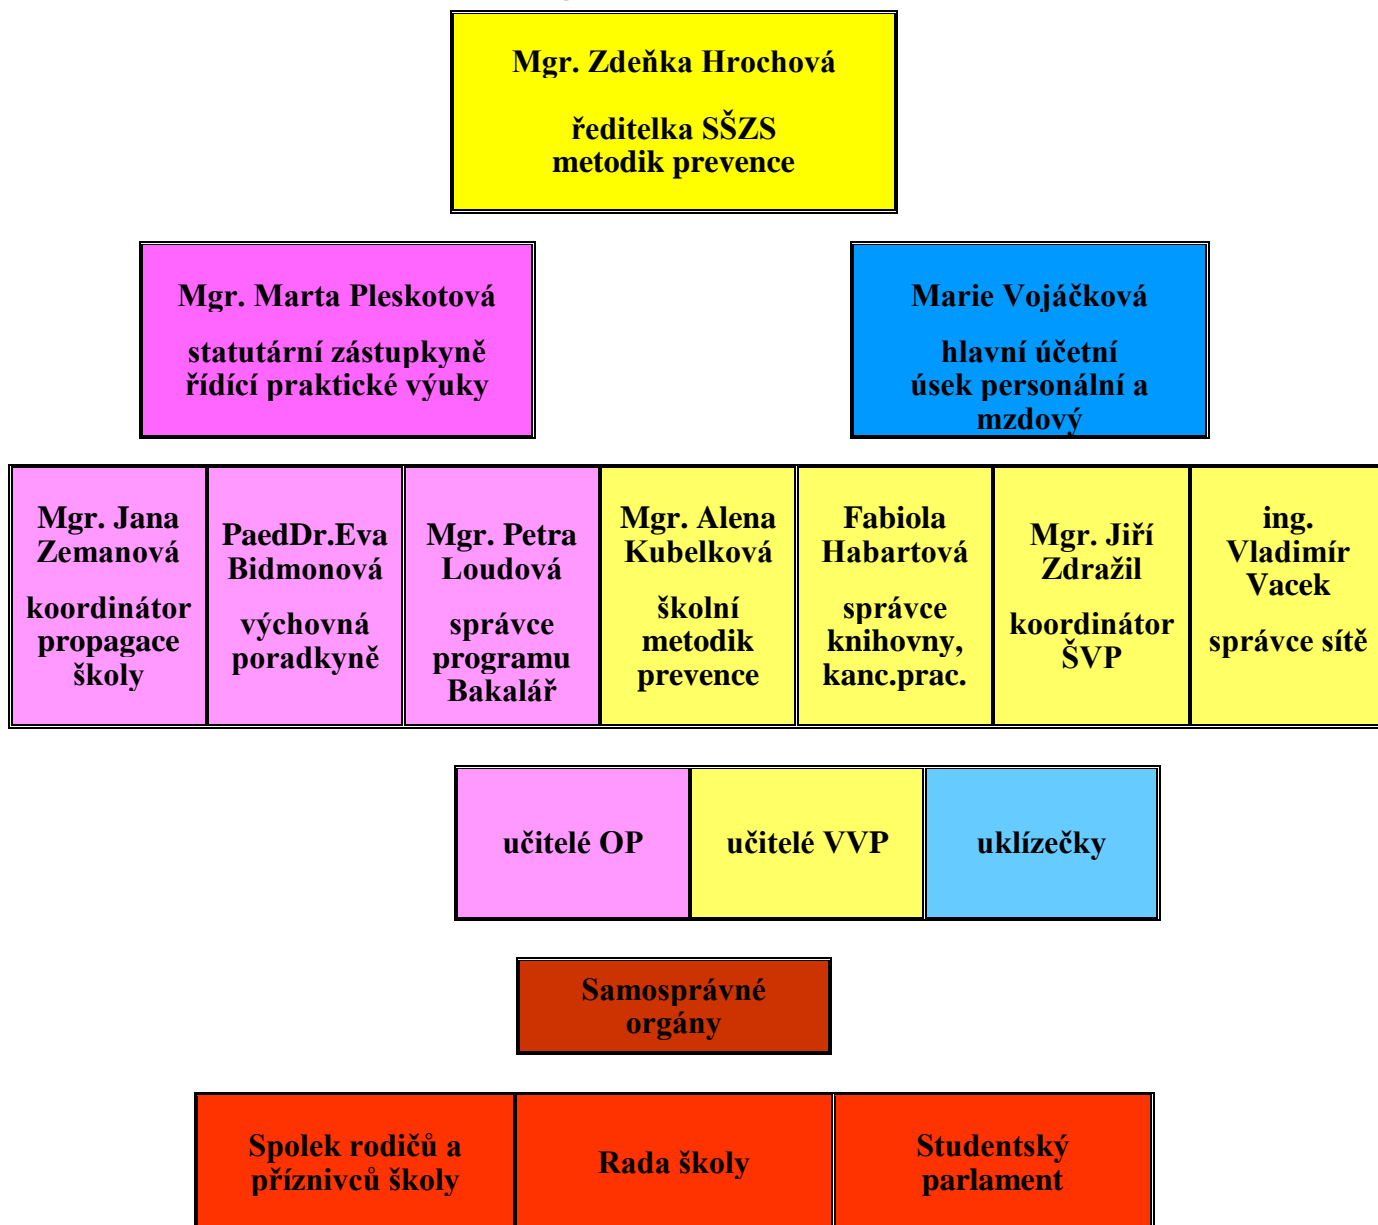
Mgr. Zdeňka Hrochová

ředitelka SŠZS
metodik prevence

Mgr. Marta Pleskotová

statutární zástupkyně
řídící praktické výuky

Marie Vojáčková

hlavní účetní
úsek personální a mzdový

| Mgr. Jana Zemanová koordinátor propagace školy | PaedDr.Eva Bidmonová výchovná poradkyně | Mgr. Petra Loudová správce programu Bakalář | Mgr. Alena Kubelková školní metodik prevence | Fabiola Habartová správce knihovny, kanc.prac. | Mgr. Jiří Zdražil koordinátor ŠVP | ing. Vladimír Vacek správce sítě |
|---|---|---|---|---|---|---|

| učitelé OP | učitelé VVP | uklízečky |
|---|---|---|

Samosprávné orgány

| Spolek rodičů a příznivců školy | Rada školy | Studentský parlament |
|---|---|---|